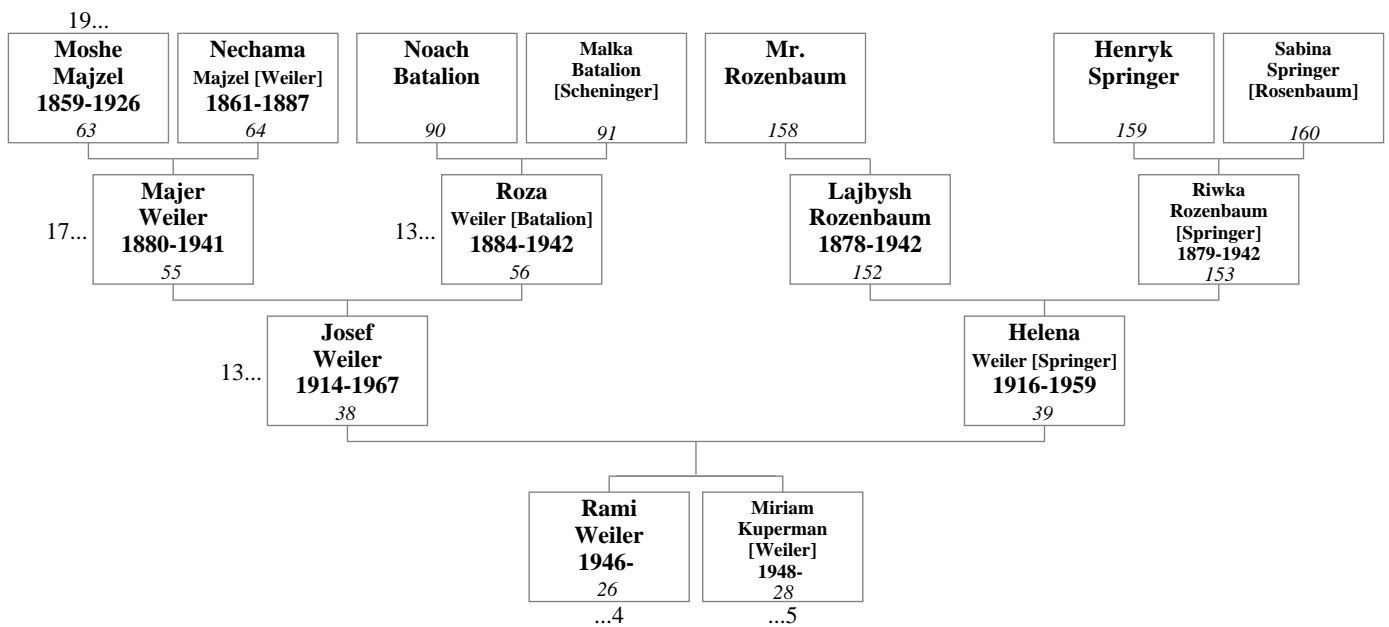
19...

Moshe Majzel 1859-1926
63

Nechama Majzel [Weiler] 1861-1887
64

Noach Batalion
90

Malka Batalion [Scheninger]
91

Mr. Rozenbaum
158

Henryk Springer
159

Sabina Springer [Rosenbaum]
160

17...

Majer Weiler 1880-1941
55

13...

Roza Weiler [Batalion] 1884-1942
56

Lajbysh Rozenbaum 1878-1942
152

Riwka Rozenbaum [Springer] 1879-1942
153

13...

Josef Weiler 1914-1967
38

Helena Weiler [Springer] 1916-1959
39

Rami Weiler 1946-
26

...4

Miriam Kuperman [Weiler] 1948-
28

...5